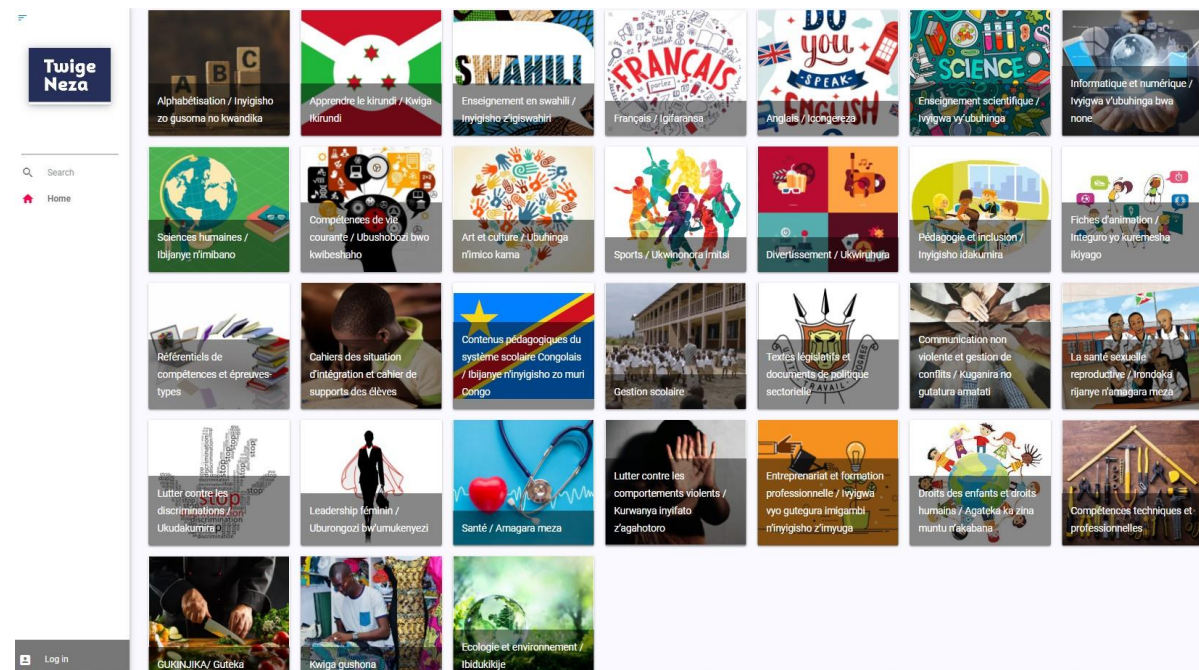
Twige Neza

Search

Home

Log in

Alphabétisation / Inyigisho zo gusoma no kwandika

Apprendre le kirundi / Kwiga Ikirundi

Enseignement en swahili / Inyigisho z'igiswahiri

Français / Igifaransa

Anglais / Icongereza

Enseignement scientifique / Ivyigwa vy'ubuhinga

Informatique et numérique / Ivyigwa v'ubuhinga bwa none

Sciences humaines / Ibijanye n'imibano

Compétences de vie courante / Ubushobozi bwo kwibeshaho

Art et culture / Ubuhinga n'imico kama

Sports / Ukwinonora imitsi

Divertissement / Ukwinuhura

Pédagogie et inclusion / Inyigisho idakumira

Fiches d'animation / Integuro yo kuremesha ikiyago

Référentiels de compétences et épreuves-types

Cahiers des situation d'intégration et cahier de supports des élèves

Contenus pédagogiques du système scolaire Congolais / Ibijanye n'inyigisho zo muri Congo

Gestion scolaire

Textes législatifs et documents de politique sectorielle

Communication non violente et gestion de conflits / Kuganira no gutatura amatati

La santé sexuelle reproductive / Irondoka rijanye n'amagara meza

Lutter contre les discriminations / Ukudakumira

Leadership féminin / Uburongozi bw'umukenyezi

Santé / Amagara meza

Lutter contre les comportements violents / Kurwanya inyifato z'agahotoro

Entreprenariat et formation professionnelle / Ivyigwa vyo gutegura imigambi n'inyigisho z'imyuga

Droits des enfants et droits humains / Agateka ka zina muntu n'akabana

Compétences techniques et professionnelles

GUKINJIKA/ Guteka

Kwiga gushona

Ecologie et environnement / Ibidukikije

FRANÇAIS

DO YOU SPEAK ENGLISH

SCIENCE

SWAHILI